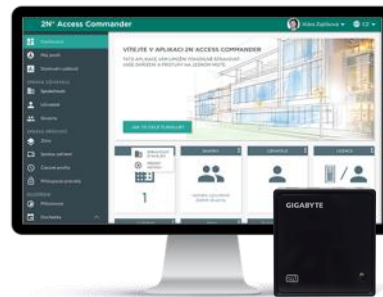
2N® Access Commander

Alena Špičková ▾

VÍTEJTE V APLIKACI 2N ACCESS COMMANDER

TATO APLIKACE VÁM UMOŽNÍ POHODLNĚ SPRAVOVAT VAŠE ZAŘÍZENÍ A PŘÍSTUPY NA JEDNOM MÍSTĚ

JAK TO TADY FUNGUJE?

ZAŘÍZENÍ

SKUPINY

UŽIVATELÉ

LICENCE

1

GIGABYTE